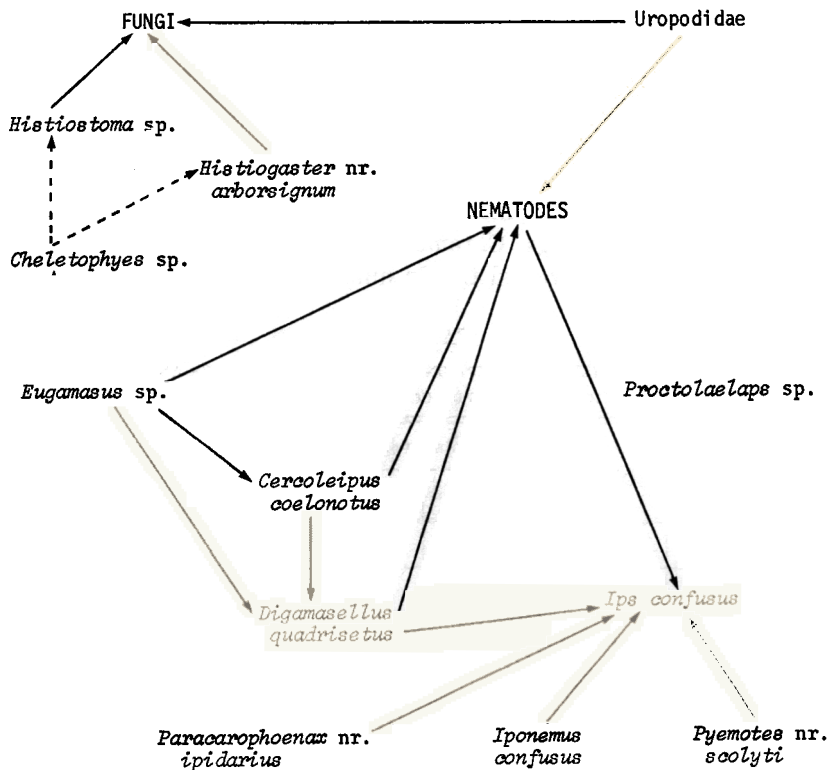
FUNGI

Uropodidae

Histiostoma sp.

Histiogaster nr. arborsignum

NEMATODES

Cheletophyes sp.

Eugamasus sp.

Proctolaelaps sp.

Cercoleipus coelonotus

Digamasellus quadrisetus

Ips confusus

Paracarophoenax nr. ipidarius

Iponemus confusus

Pyemotes nr. scolyti